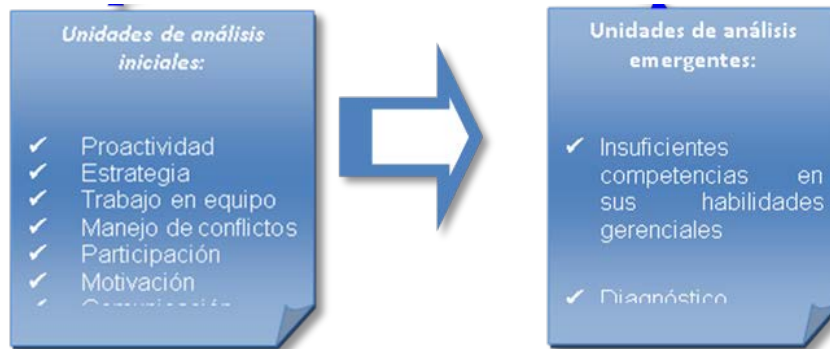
Unidades de análisis iniciales:

✔ Proactividad
✔ Estrategia
✔ Trabajo en equipo
✔ Manejo de conflictos
✔ Participación
✔ Motivación
✔ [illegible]

Unidades de análisis emergentes:

✔ Insuficientes competencias en sus habilidades gerenciales

✔ Diagnóstico